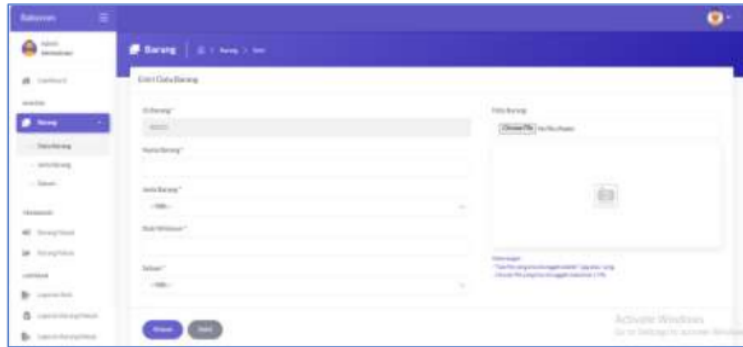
Barang

Entri Data Barang

ID Barang *

Nama Barang *

Jenis Barang *

-- Pilih --

Stok Minimum *

Satuan *

-- Pilih --

Foto Barang

Choose File No file chosen

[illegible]

Simpan

Batal

Activate Windows

Go to Settings to activate Windows.